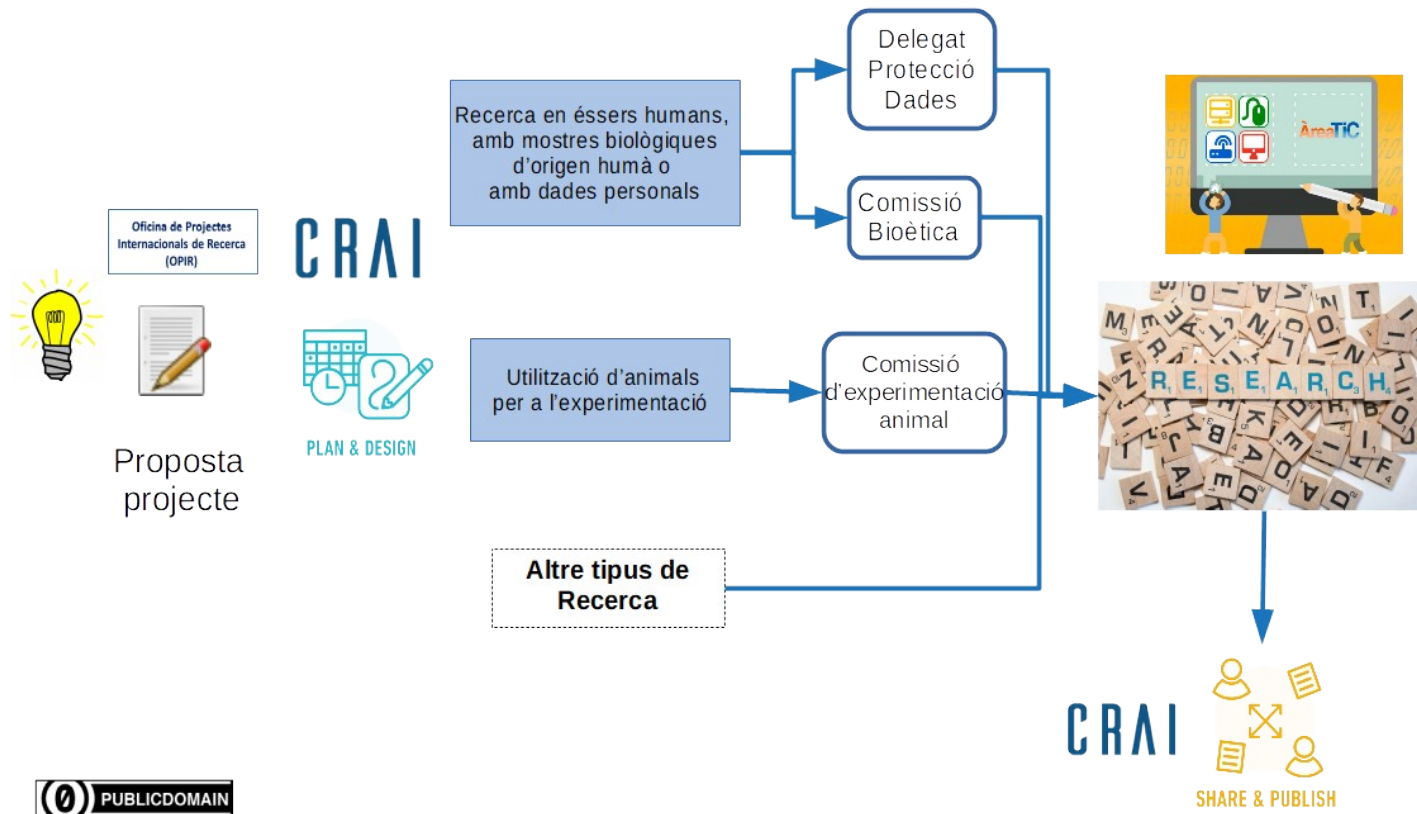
Oficina de Projectes Internacionals de Recerca (OPIR)

Proposta projecte

CRAI

PLAN & DESIGN

Recerca en éssers humans, amb mostres biològiques d'origen humà o amb dades personals

Delegat Protecció Dades

Comissió Bioètica

Utilització d'animals per a l'experimentació

Comissió d'experimentació animal

Altre tipus de Recerca

ÀreaTIC

RESEARCH

CRAI

SHARE & PUBLISH

PUBLICDOMAIN